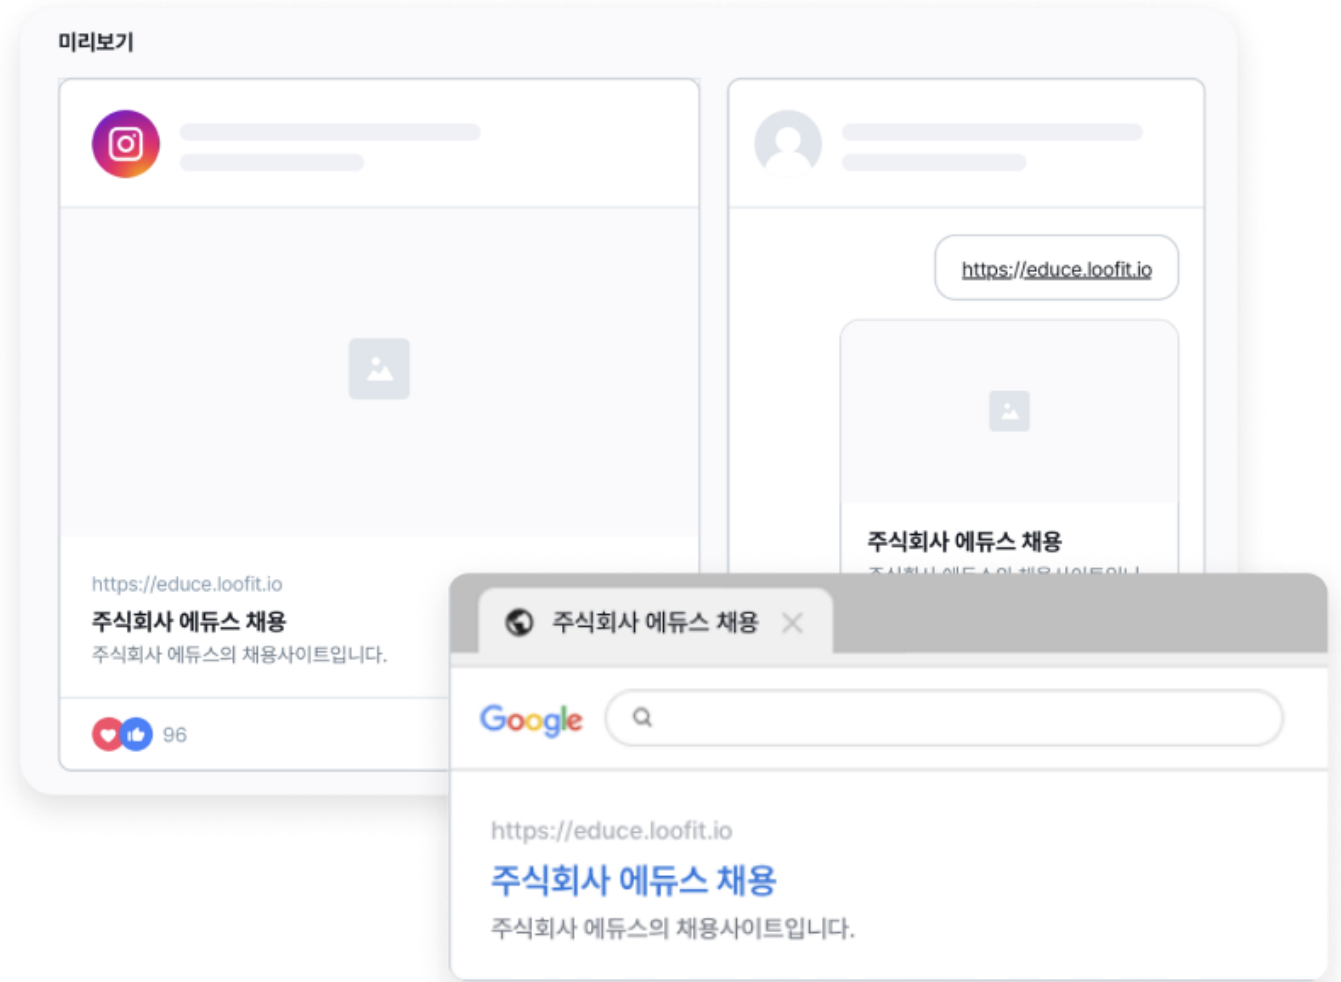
미리보기

https://educe.loofit.io
주식회사 에듀스 채용
주식회사 에듀스의 채용사이트입니다.

96

https://educe.loofit.io

주식회사 에듀스 채용
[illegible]

주식회사 에듀스 채용

Google

https://educe.loofit.io
주식회사 에듀스 채용
주식회사 에듀스의 채용사이트입니다.